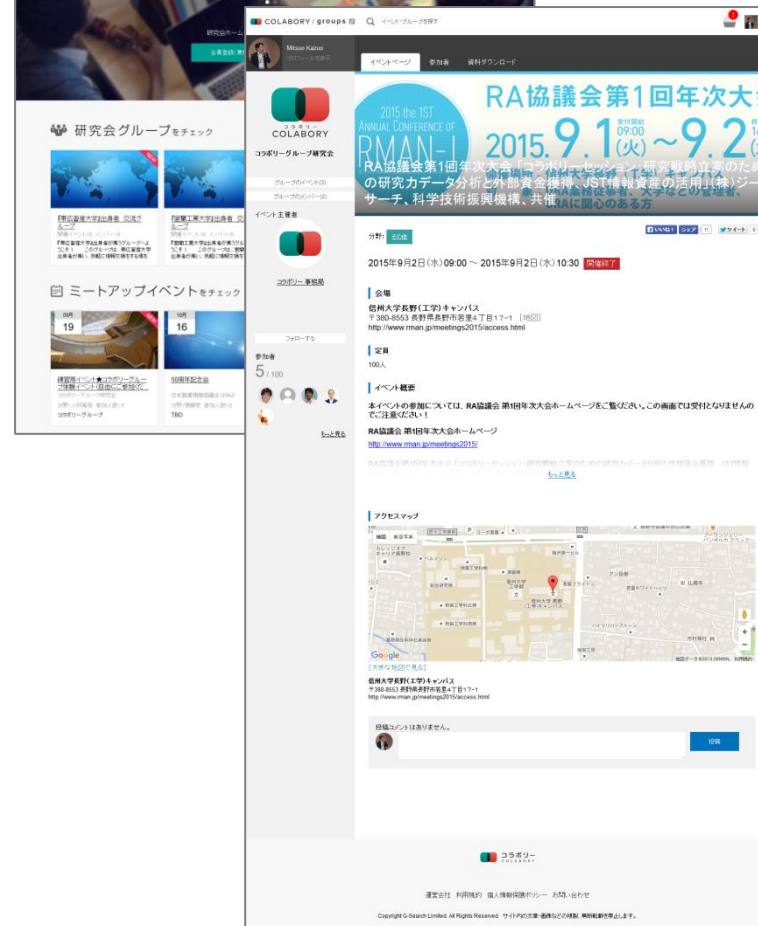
研究会ホーム

研究会グループをチェック

『県立産業大学出身者 交流グループ』

『前橋工業大学出身者 交流グループ』

ミートアップイベントをチェック

19

16

50周年記念会

コラボリーグループ

TBD

COLABORY / groups

Mitsuo Kazuo

イベントページ　参加者　資料ダウンロード

COLABORY

コラボリーグループ研究会

イベント主催者

コラボリー 事務局

フォローする

参加者

5 / 100

もっと見る

RA協議会第1回年次大会

2015 the 1ST ANNUAL CONFERENCE OF RMAN-J

2015.9.1(火) 09:00 ～9.2(

RA協議会第1回年次大会「コラボリーセッション: 研究戦略立案のための研究力データ分析と外部資金獲得、JST「情報資産の活用」(株)ジーサーチ、科学技術振興機構、共催

分野: 名古屋

2015年9月2日(水) 09:00 ～ 2015年9月2日(水) 10:30 開催終了

会場

信州大学長野(工学)キャンパス
〒380-8553 長野県長野市若里4丁目17-1 [地図]
http://www.rman.jp/meetings2015/access.html

定員

100人

イベント概要

本イベントの参加については、RA協議会 第1回年次大会ホームページをご覧ください。この画面では受付となりませんのでご注意ください！

RA協議会 第1回年次大会ホームページ

http://www.rman.jp/meetings2015/

もっと見る

アクセスマップ

Google

[大きな地図で見る]

信州大学長野(工学)キャンパス
〒380-8553 長野県長野市若里4丁目17-1
http://www.rman.jp/meetings2015/access.html

投稿コメントはありません。

投稿

コラボリー

運営会社　利用規約　個人情報保護ポリシー　お問い合わせ

Copyright G-Search Limited. All Rights Reserved. サイト内の文章・画像などの複製、無断転載を禁止します。